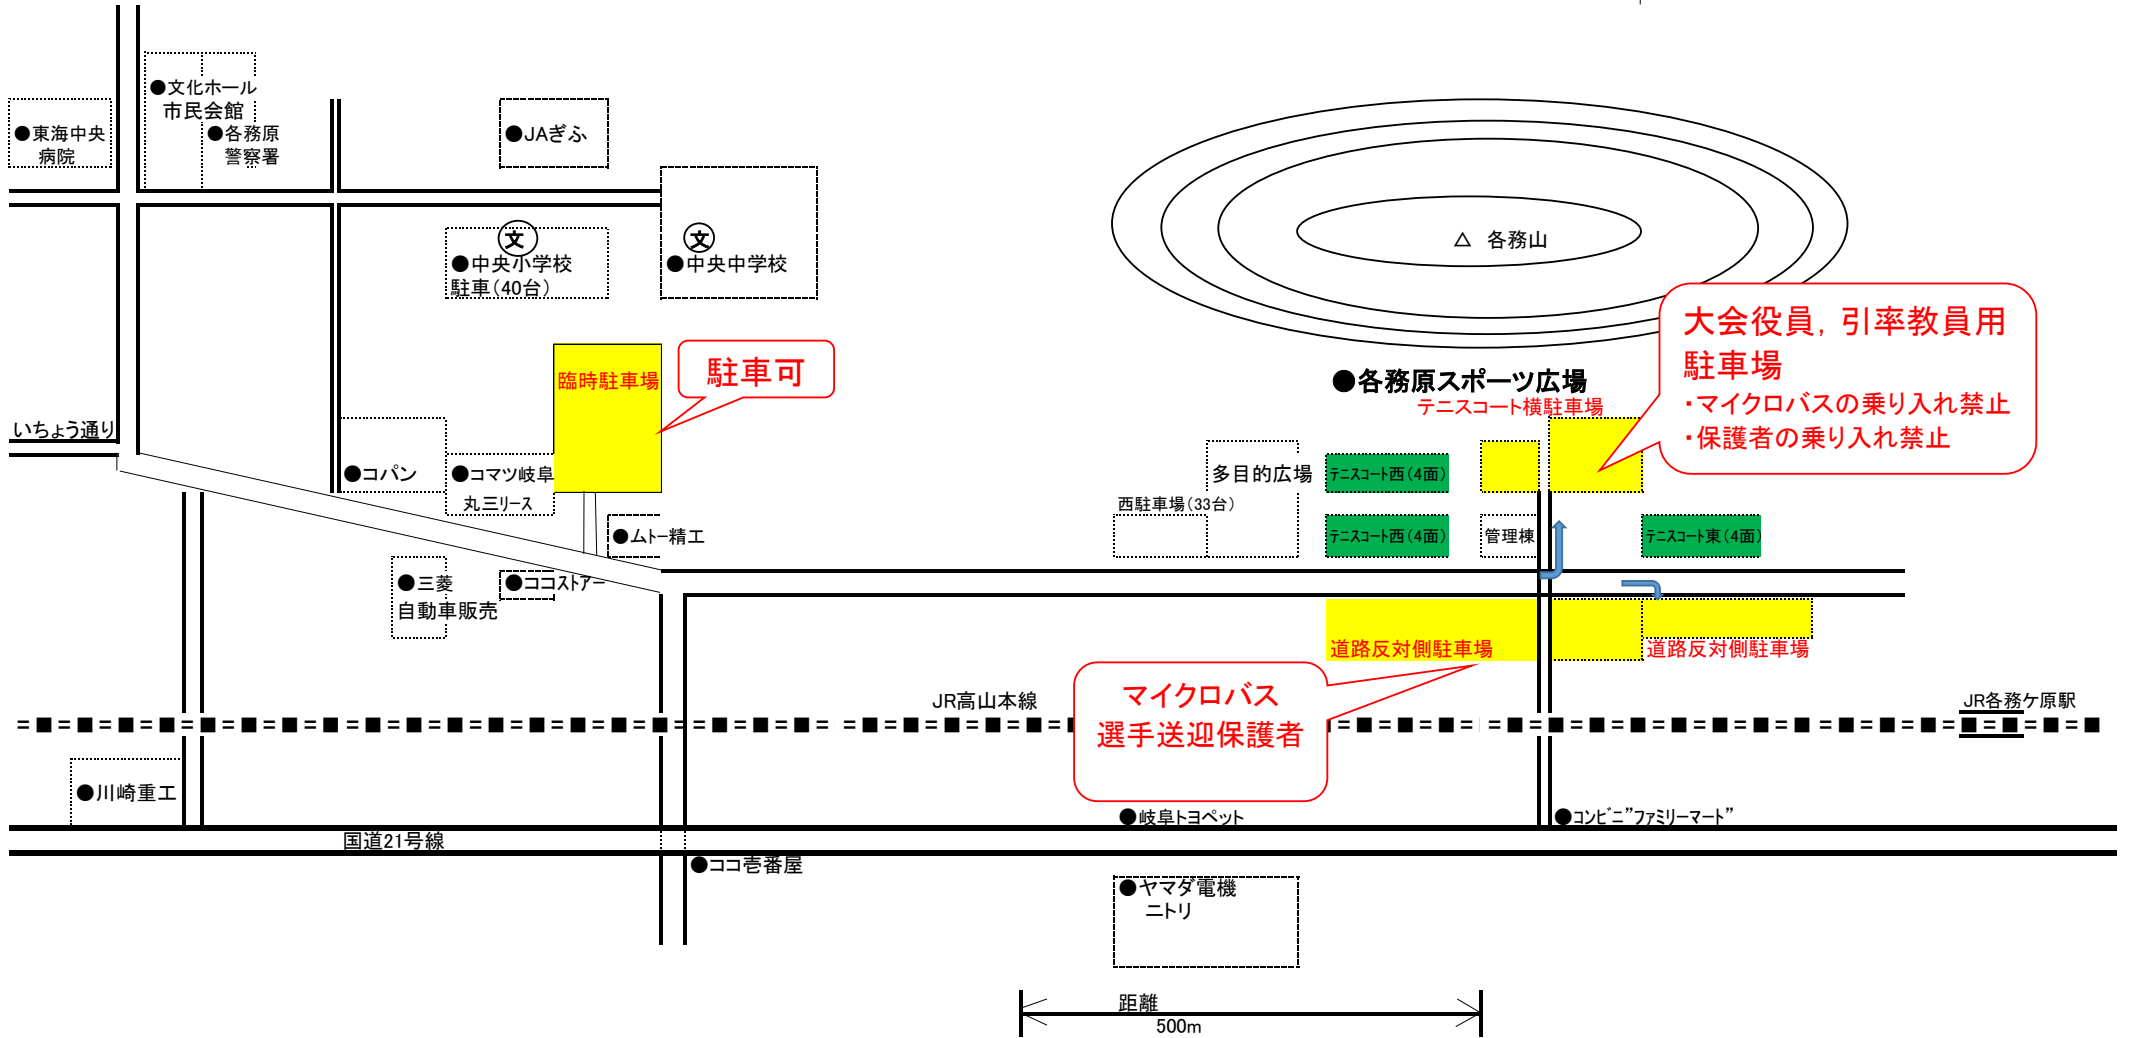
●文化ホール
市民会館
●東海中央
病院
●各務原
警察署
●JAぎふ
文
●中央小学校
駐車(40台)
文
●中央中学校
△ 各務山
大会役員，引率教員用
駐車場
・マイクロバスの乗り入れ禁止
・保護者の乗り入れ禁止
臨時駐車場
駐車可
●各務原スポーツ広場
テニスコート横駐車場
いちょう通り
●コパン
●コマツ岐阜
丸三リース
多目的広場
テニスコート西(4面)
西駐車場(33台)
●ムトー精工
テニスコート西(4面)
管理棟
テニスコート東(4面)
●三菱
自動車販売
●ココストアー
道路反対側駐車場
道路反対側駐車場
JR高山本線
マイクロバス
選手送迎保護者
JR各務ケ原駅
●川崎重工
●岐阜トヨペット
●コンビニ"ファミリーマート"
国道21号線
●ココ壱番屋
●ヤマダ電機
ニトリ
距離
500m